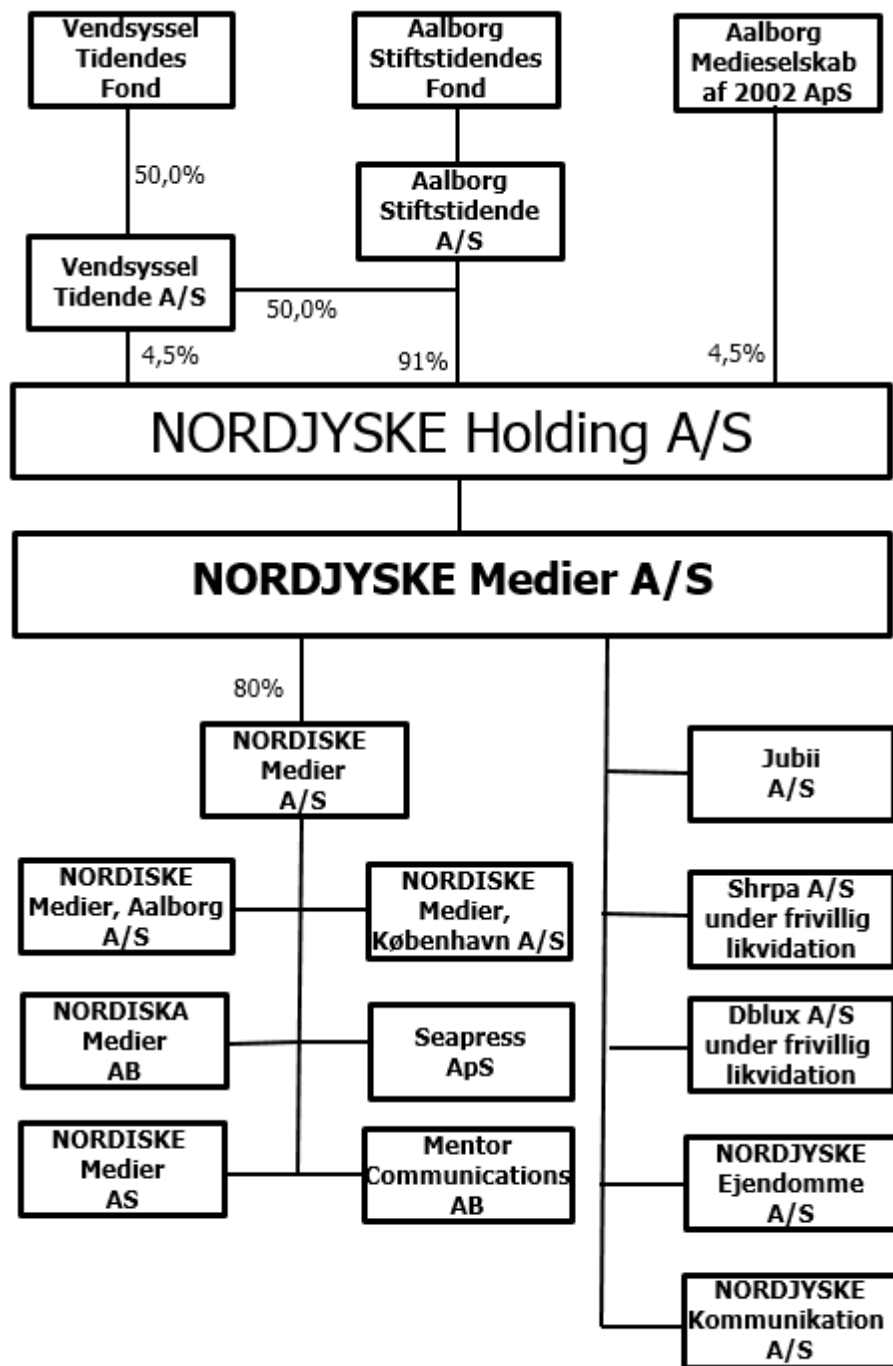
Vendsyssel Tidendes Fond

Aalborg Stiftstidendes Fond

Aalborg Medieselskab af 2002 ApS

50,0%

Aalborg Stiftstidende A/S

Vendsyssel Tidende A/S

50,0%

4,5%

91%

4,5%

NORDJYSKE Holding A/S

NORDJYSKE Medier A/S

80%

NORDISKE Medier A/S

Jubii A/S

NORDISKE Medier, Aalborg A/S

NORDISKE Medier, København A/S

Shrpa A/S under frivillig likvidation

NORDISKA Medier AB

Seapress ApS

Dblux A/S under frivillig likvidation

NORDISKE Medier AS

Mentor Communications AB

NORDJYSKE Ejendomme A/S

NORDJYSKE Kommunikation A/S